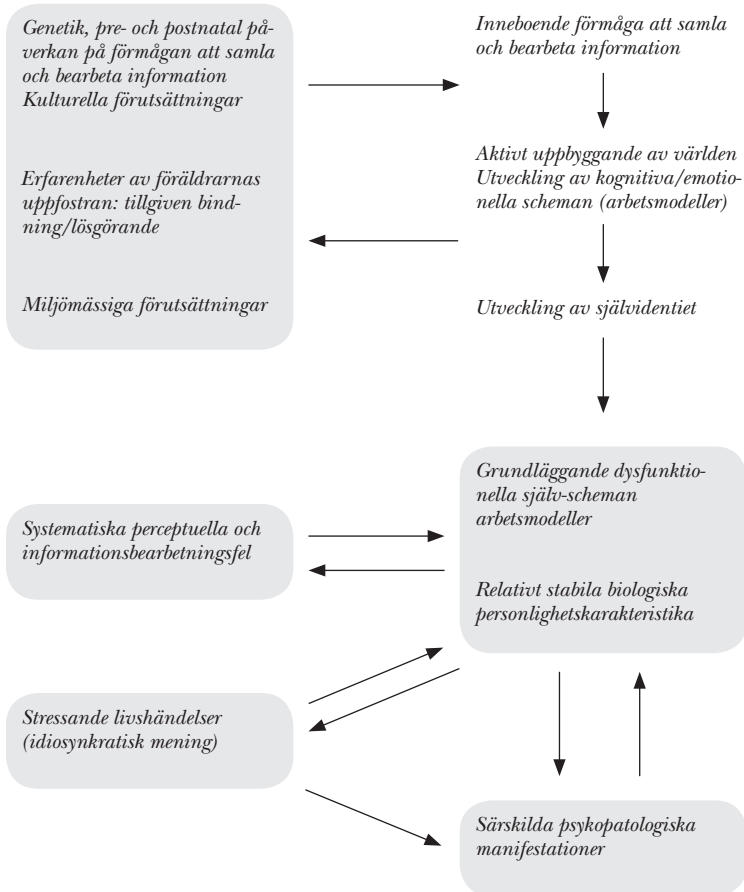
Genetik, pre- och postnatal påverkan på förmågan att samla och bearbeta information
Kulturella förutsättningar

Erfarenheter av föräldrarnas uppfostran: tillgiven bindning/lösgörande

Miljömässiga förutsättningar

Inneboende förmåga att samla och bearbeta information

Aktivt uppbyggande av världen
Utveckling av kognitiva/emotionella scheman (arbetsmodeller)

Utveckling av självidentiet

Grundläggande dysfunktionella själv-scheman
arbetsmodeller

Relativt stabila biologiska personlighetskarakteristika

Systematiska perceptuella och informationsbearbetningsfel

Stressande livshändelser (idiosynkratisk mening)

Särskilda psykopatologiska manifestationer